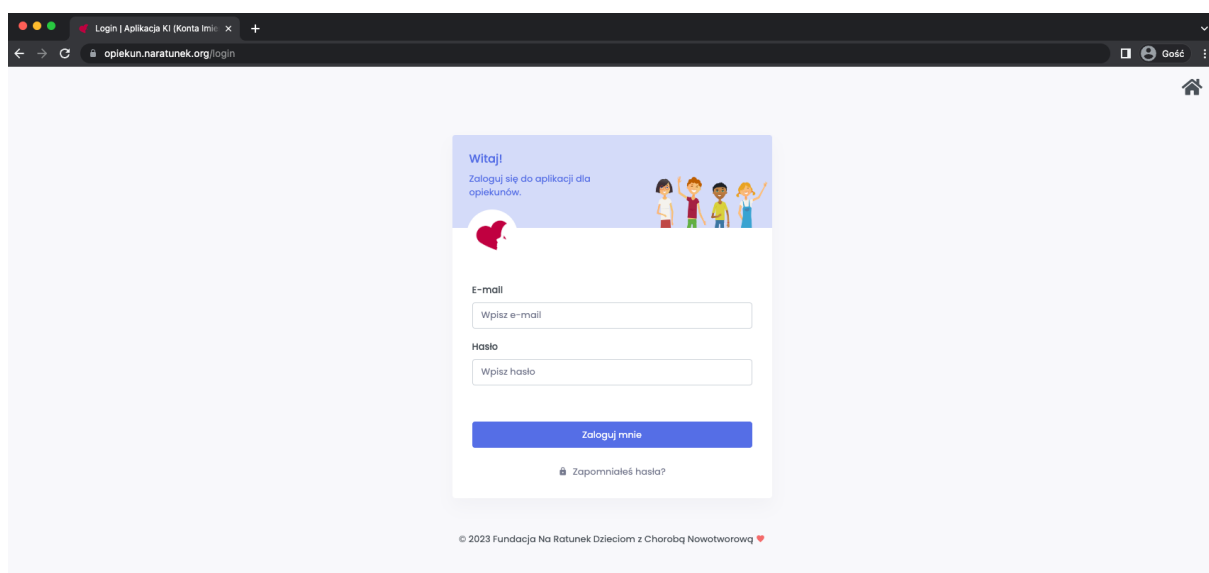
Login | Aplikacja KI (Konta Imie

opiekun.naratunek.org/login

Gość

Witaj!

Zaloguj się do aplikacji dla opiekunów.

E-mail

Wpisz e-mail

Hasło

Wpisz hasło

Zaloguj mnie

Zapomniałeś hasła?

© 2023 Fundacja Na Ratunek Dzieciom z Chorobą Nowotworową